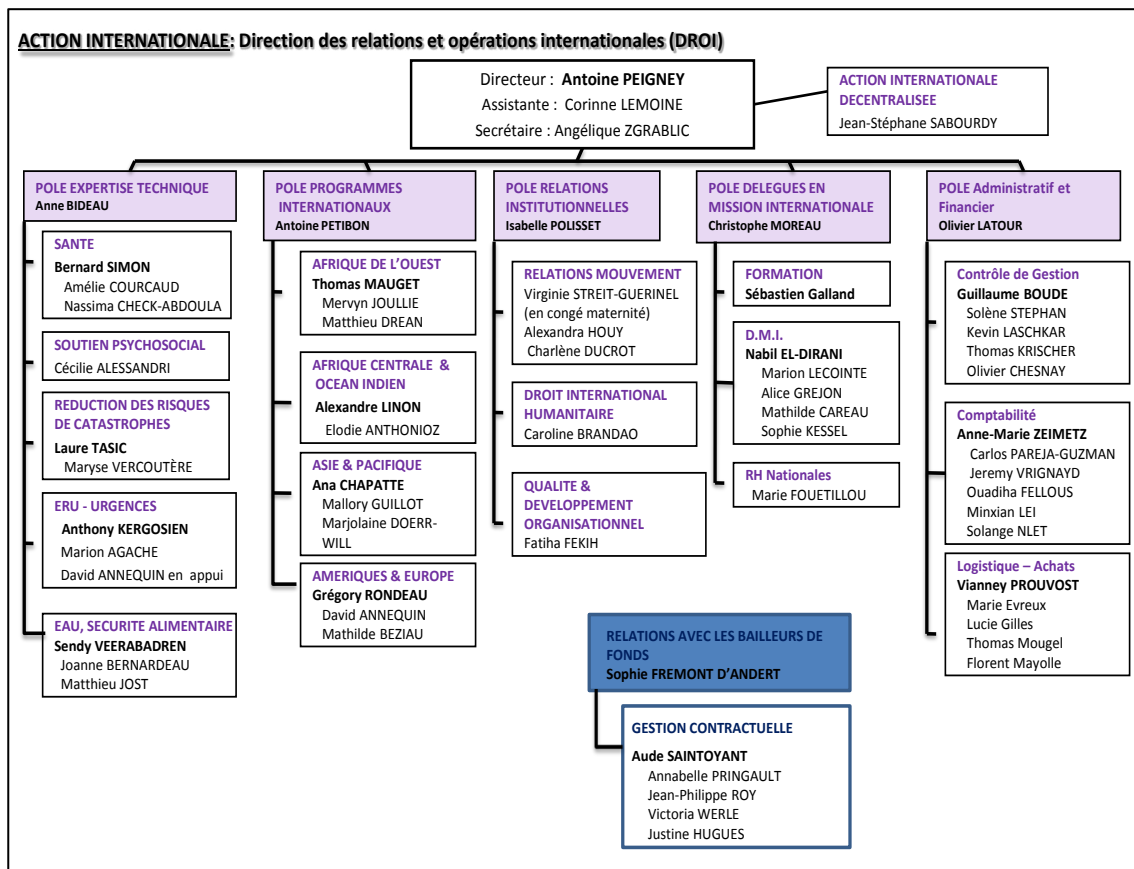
ACTION INTERNATIONALE: Direction des relations et opérations internationales (DROI)

Directeur : Antoine PEIGNEY
Assistante : Corinne LEMOINE
Secrétaire : Angélique ZGRABLIC

ACTION INTERNATIONALE DECENTRALISEE
Jean-Stéphane SABOURDY

POLE EXPERTISE TECHNIQUE
Anne BIDEAU

SANTE
Bernard SIMON
Amélie COURCAUD
Nassima CHECK-ABDOULA

SOUTIEN PSYCHOSOCIAL
Cécilie ALESSANDRI

REDUCTION DES RISQUES DE CATASTROPHES
Laure TASIC
Maryse VERCOUTÈRE

ERU - URGENCES
Anthony KERGOSIEN
Marion AGACHE
David ANNEQUIN en appui

EAU, SECURITE ALIMENTAIRE
Sendy VEERABADREN
Joanne BERNARDEAU
Matthieu JOST

POLE PROGRAMMES INTERNATIONAUX
Antoine PETIBON

AFRIQUE DE L'OUEST
Thomas MAUGET
Mervyn JOULLIE
Matthieu DREAN

AFRIQUE CENTRALE & OCEAN INDIEN
Alexandre LINON
Elodie ANTHONIOZ

ASIE & PACIFIQUE
Ana CHAPATTE
Mallory GUILLOT
Marjolaine DOERR-WILL

AMERIQUES & EUROPE
Grégory RONDEAU
David ANNEQUIN
Mathilde BEZIAU

POLE RELATIONS INSTITUTIONNELLES
Isabelle POLISSET

RELATIONS MOUVEMENT
Virginie STREIT-GUERINEL (en congé maternité)
Alexandra HOUY
Charlène DUCROT

DROIT INTERNATIONAL HUMANITAIRE
Caroline BRANDAO

QUALITE & DEVELOPPEMENT ORGANISATIONNEL
Fatiha FEKIH

POLE DELEGUES EN MISSION INTERNATIONALE
Christophe MOREAU

FORMATION
Sébastien Galland

D.M.I.
Nabil EL-DIRANI
Marion LECOINTE
Alice GREJON
Mathilde CAREAU
Sophie KESSEL

RH Nationales
Marie FOUETILLOU

POLE Administratif et Financier
Olivier LATOUR

Contrôle de Gestion
Guillaume BOUDE
Solène STEPHAN
Kevin LASCHKAR
Thomas KRISCHER
Olivier CHESNAY

Comptabilité
Anne-Marie ZEIMETZ
Carlos PAREJA-GUZMAN
Jeremy VRIGNAYD
Ouadiha FELLOUS
Minxian LEI
Solange NLET

Logistique – Achats
Vianney PROUVOST
Marie Evreux
Lucie Gilles
Thomas Mougel
Florent Mayolle

RELATIONS AVEC LES BAILLEURS DE FONDS
Sophie FREMONT D'ANDERT

GESTION CONTRACTUELLE
Aude SAINTOYANT
Annabelle PRINGAULT
Jean-Philippe ROY
Victoria WERLE
Justine HUGUES